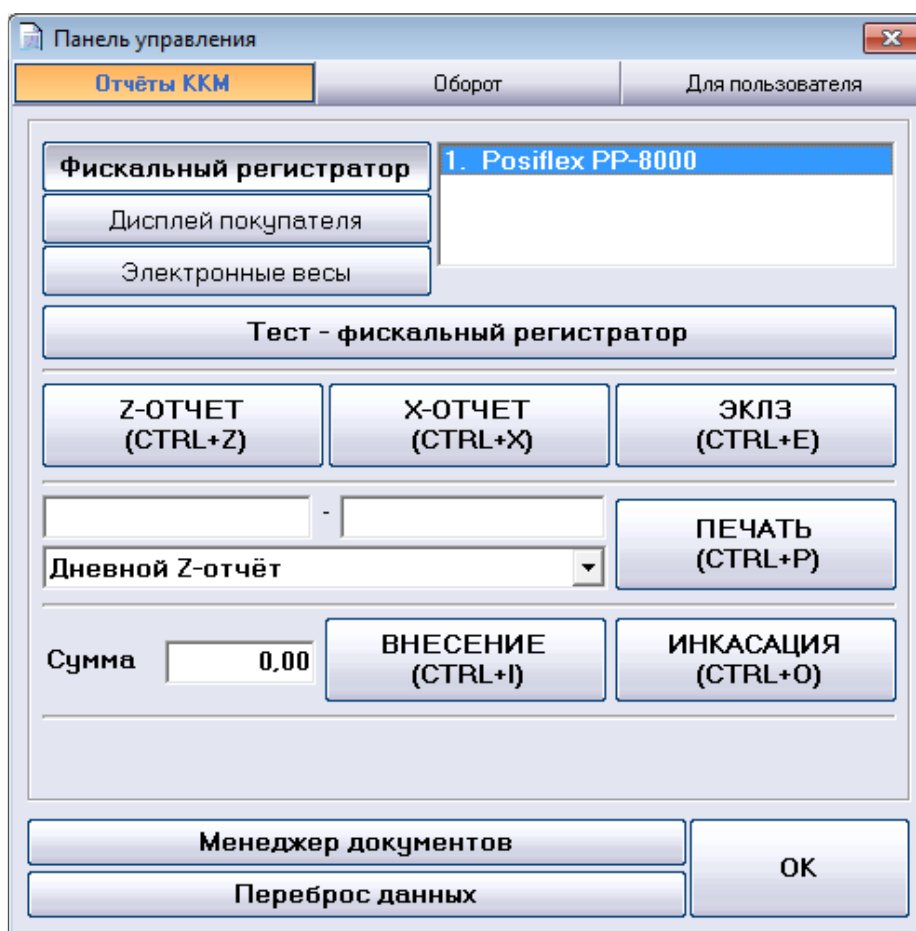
Панель управления

Отчёты ККМ | Оборот | Для пользователя

Фискальный регистратор
Дисплей покупателя
Электронные весы

1. Posiflex PP-8000

Тест - фискальный регистратор

Z-ОТЧЕТ (CTRL+Z)
X-ОТЧЕТ (CTRL+X)
ЭКЛЗ (CTRL+E)

-

Дневной Z-отчёт

ПЕЧАТЬ (CTRL+P)

Сумма 0,00

ВНЕСЕНИЕ (CTRL+I)
ИНКАСАЦИЯ (CTRL+O)

Менеджер документов
Переброс данных
OK